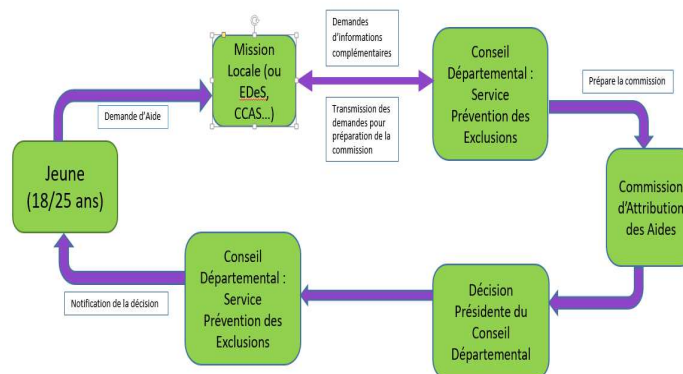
Mission Locale (ou EDeS, CCAS...)

Demandes d'informations complémentaires

Transmission des demandes pour préparation de la commission

Conseil Départemental : Service Prévention des Exclusions

Prépare la commission

Commission d'Attribution des Aides

Demande d'Aide

Jeune (18/25 ans)

Décision Présidente du Conseil Départemental

Conseil Départemental : Service Prévention des Exclusions

Notification de la décision